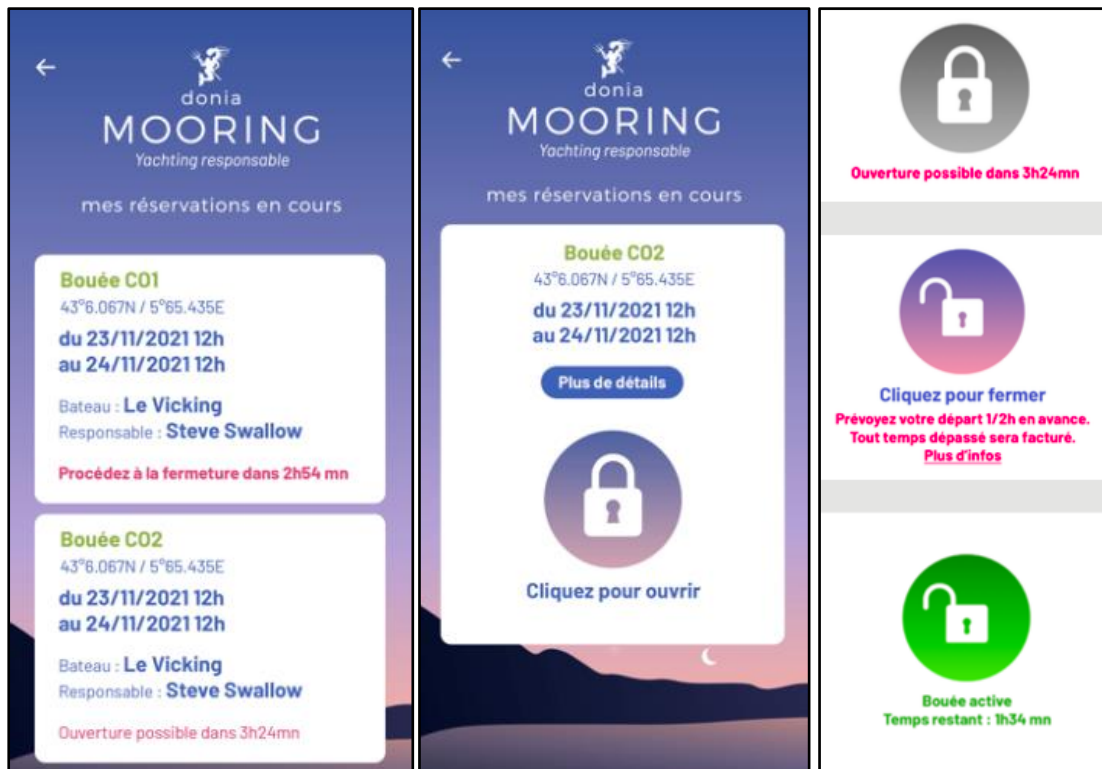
←

donia
MOORING
Yachting responsable

mes réservations en cours

Bouée C01
43°6.067N / 5°65.435E
du 23/11/2021 12h
au 24/11/2021 12h

Bateau : Le Vicking
Responsable : Steve Swallow

Procédez à la fermeture dans 2h54 mn

Bouée C02
43°6.067N / 5°65.435E
du 23/11/2021 12h
au 24/11/2021 12h

Bateau : Le Vicking
Responsable : Steve Swallow

Ouverture possible dans 3h24mn

←

donia
MOORING
Yachting responsable

mes réservations en cours

Bouée C02
43°6.067N / 5°65.435E
du 23/11/2021 12h
au 24/11/2021 12h

Plus de détails

Cliquez pour ouvrir

Ouverture possible dans 3h24mn

Cliquez pour fermer
Prévoyez votre départ 1/2h en avance.
Tout temps dépassé sera facturé.
Plus d'infos

Bouée active
Temps restant : 1h34 mn